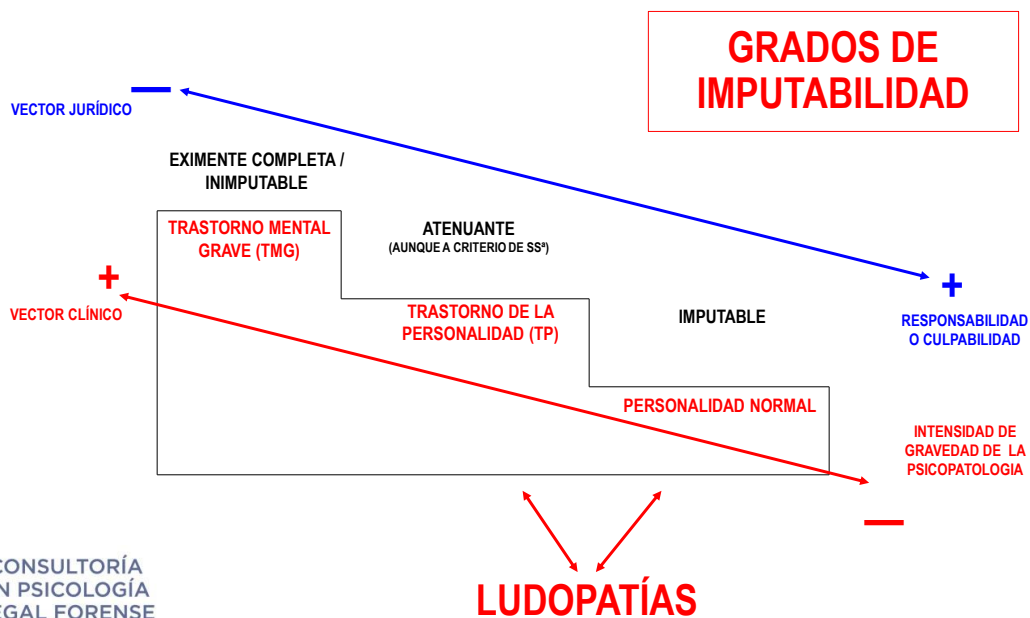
GRADOS DE IMPUTABILIDAD

—

VECTOR JURÍDICO

EXIMENTE COMPLETA / INIMPUTABLE

TRASTORNO MENTAL GRAVE (TMG)

ATENUANTE
(AUNQUE A CRITERIO DE SSª)

+

VECTOR CLÍNICO

TRASTORNO DE LA PERSONALIDAD (TP)

IMPUTABLE

+

RESPONSABILIDAD O CULPABILIDAD

PERSONALIDAD NORMAL

INTENSIDAD DE GRAVEDAD DE LA PSICOPATOLOGIA

—

CONSULTORÍA
N PSICOLOGÍA
EGAL FORENSE

LUDOPATÍAS